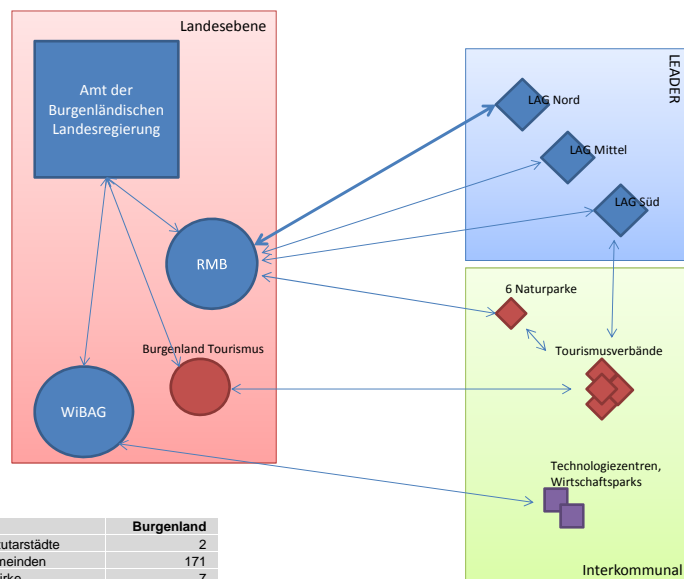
Landesebene

Amt der Burgenländischen Landesregierung

RMB

Burgenland Tourismus

WiBAG

LEADER

LAG Nord

LAG Mittel

LAG Süd

6 Naturparke

Tourismusverbände

Technologiezentren, Wirtschaftsparks

Interkommunal

| | Burgenland |
|---|---|
| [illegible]utarstädte | 2 |
| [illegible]neinden | 171 |
| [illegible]irke | 7 |